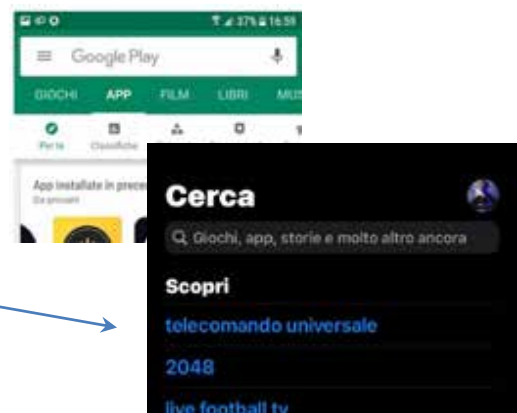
37% 16:59
Google Play
GIOCHI APP FILM LIBRI MUS
Per te Classifiche
App installate in prece
Da provare

Cerca
Giochi, app, storie e molto altro ancora
Scopri
telecomando universale
2048
live football tv